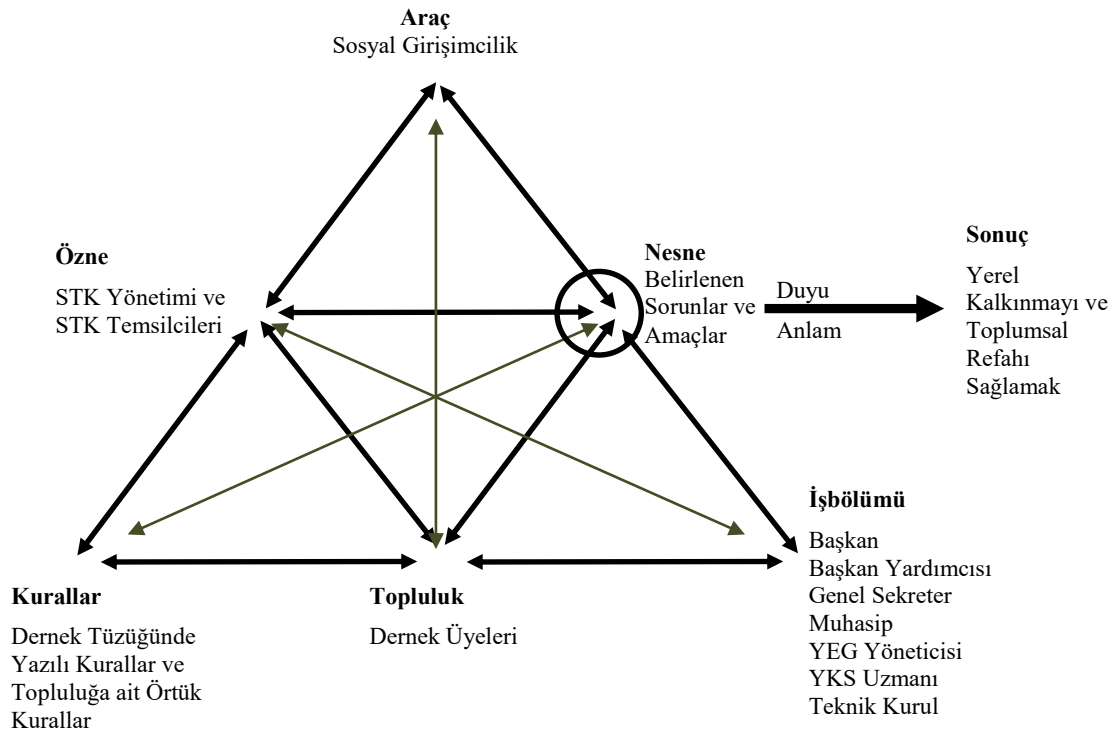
**Araç**
Sosyal Girişimcilik

**Özne**
STK Yönetimi ve STK Temsilcileri

**Nesne**
Belirlenen Sorunlar ve Amaçlar

Duyu

Anlam

**Sonuç**
Yerel Kalkınmayı ve Toplumsal Refahı Sağlamak

**İşbölümü**
Başkan
Başkan Yardımcısı
Genel Sekreter
Muhasip
YEG Yöneticisi
YKS Uzmanı
Teknik Kurul

**Kurallar**
Dernek Tüzüğünde Yazılı Kurallar ve Topluluğa ait Örtük Kurallar

**Topluluk**
Dernek Üyeleri